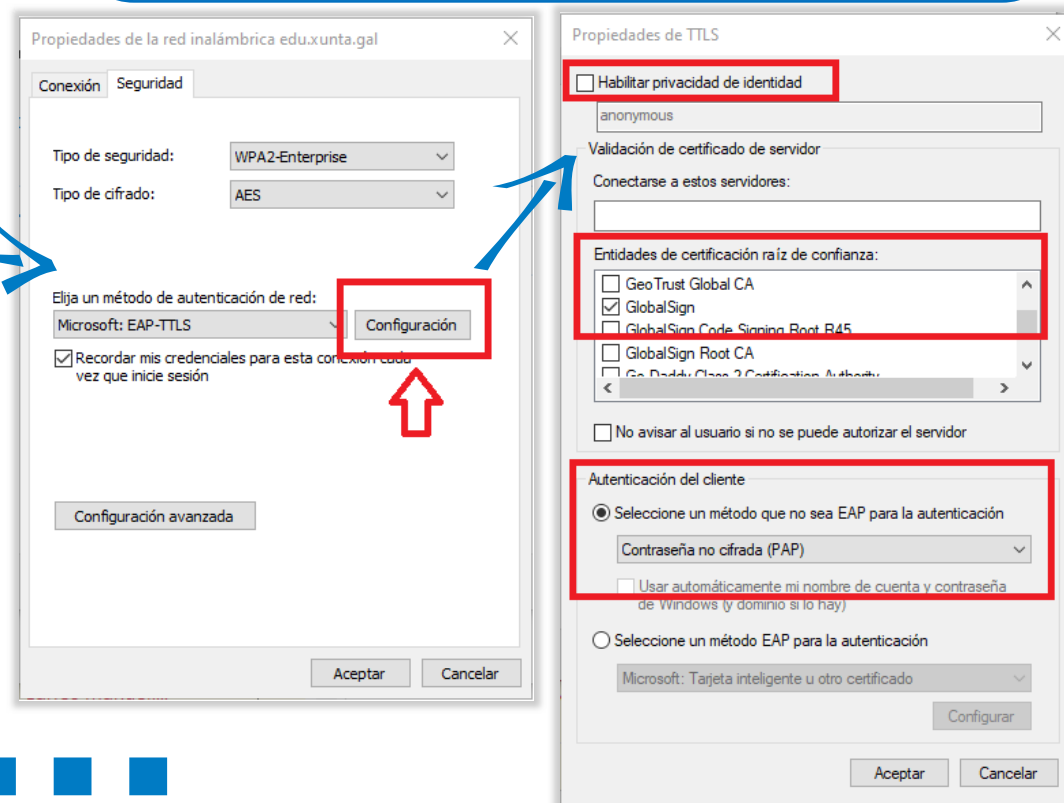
Propiedades de la red inalámbrica edu.xunta.gal

Conexión Seguridad

Tipo de seguridad: WPA2-Enterprise

Tipo de cifrado: AES

Elija un método de autenticación de red:

Microsoft: EAP-TTLS

Configuración

Recordar mis credenciales para esta conexión cada vez que inicie sesión

Configuración avanzada

Aceptar Cancelar

Propiedades de TTLS

Habilitar privacidad de identidad

anonymous

Validación de certificado de servidor

Conectarse a estos servidores:

Entidades de certificación raíz de confianza:

GeoTrust Global CA

GlobalSign

GlobalSign Code Signing Root R45

GlobalSign Root CA

Go Daddy Class 2 Certification Authority

No avisar al usuario si no se puede autorizar el servidor

Autenticación del cliente

Seleccione un método que no sea EAP para la autenticación

Contraseña no cifrada (PAP)

Usar automáticamente mi nombre de cuenta y contraseña de Windows (y dominio si lo hay)

Seleccione un método EAP para la autenticación

Microsoft: Tarjeta inteligente u otro certificado

Configurar

Aceptar Cancelar